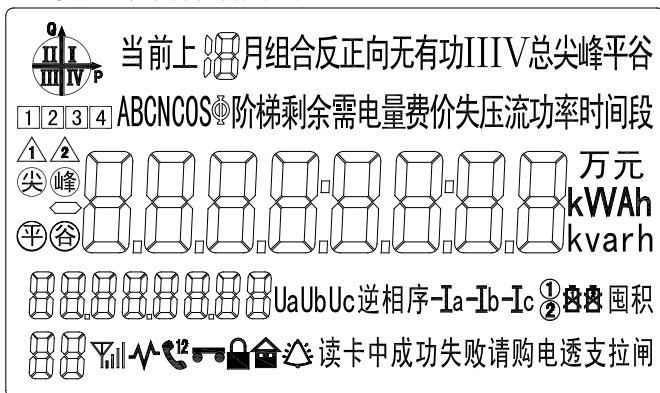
Q
II I
III IV P
当前上 88 月组合反正向无有功IIIV总尖峰平谷
1 2 3 4 ABCNCOSΦ阶梯剩余需电量费价失压流功率时间段
1 2
尖 峰
平 谷
8.8.8.8.8.8.8.8
万元
kWAh
kvarh
8.8.8.8.8.8.8.8 UaUbUc逆相序-Ia-Ib-Ic ① ② 88 囤积
88 12 读卡中成功失败请购电透支拉闸